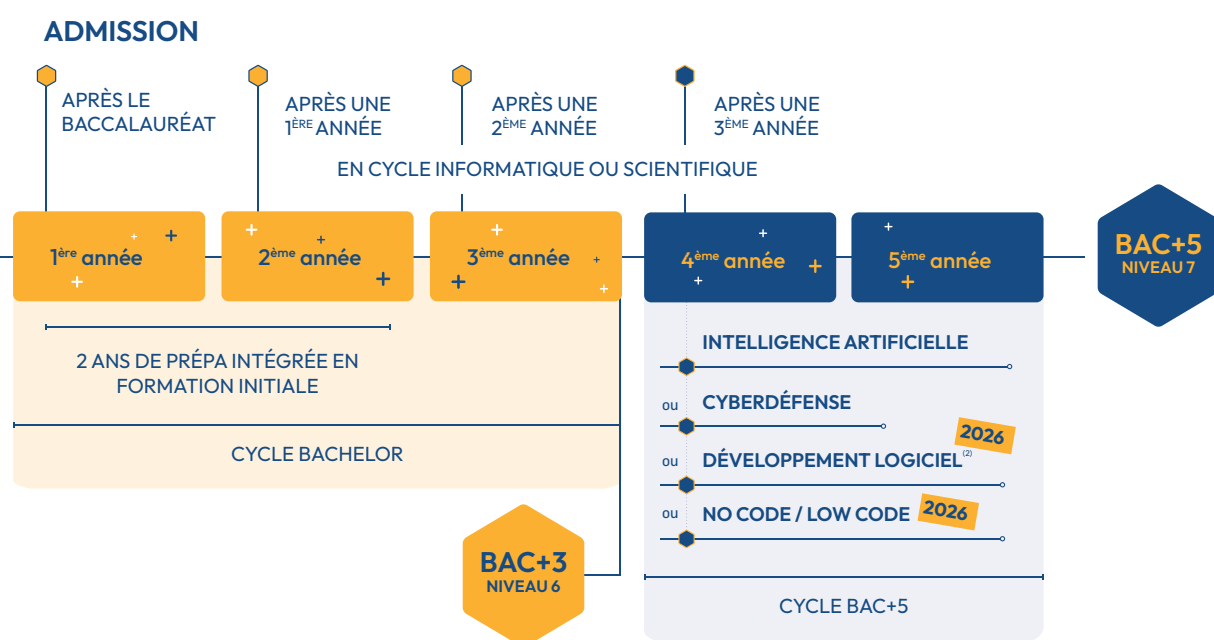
ADMISSION

APRÈS LE BACCALAURÉAT

APRÈS UNE 1ÈRE ANNÉE

APRÈS UNE 2ÈME ANNÉE

APRÈS UNE 3ÈME ANNÉE

EN CYCLE INFORMATIQUE OU SCIENTIFIQUE

1ère année

2ème année

3ème année

4ème année

5ème année

BAC+5
NIVEAU 7

2 ANS DE PRÉPA INTÉGRÉE EN FORMATION INITIALE

CYCLE BACHELOR

INTELLIGENCE ARTIFICIELLE

ou CYBERDÉFENSE

2026

ou DÉVELOPPEMENT LOGICIEL$^{(2)}$

ou NO CODE / LOW CODE 2026

BAC+3
NIVEAU 6

CYCLE BAC+5